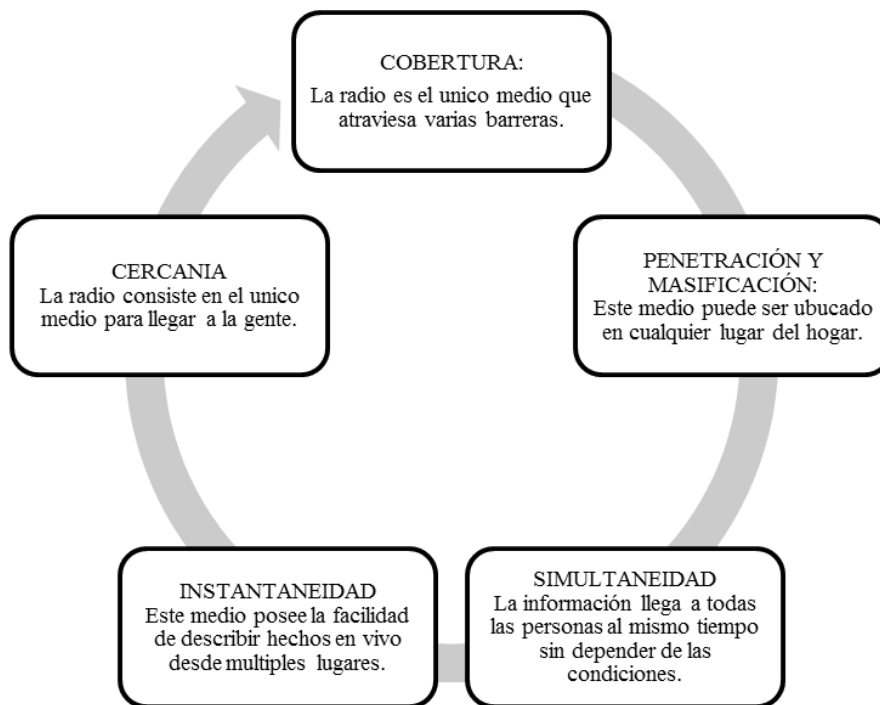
COBERTURA:
La radio es el unico medio que atraviesa varias barreras.

PENETRACIÓN Y MASIFICACIÓN:
Este medio puede ser ubucado en cualquier lugar del hogar.

SIMULTANEIDAD
La información llega a todas las personas al mismo tiempo sin depender de las condiciones.

INSTANTANEIDAD
Este medio posee la facilidad de describir hechos en vivo desde multiples lugares.

CERCANIA
La radio consiste en el unico medio para llegar a la gente.